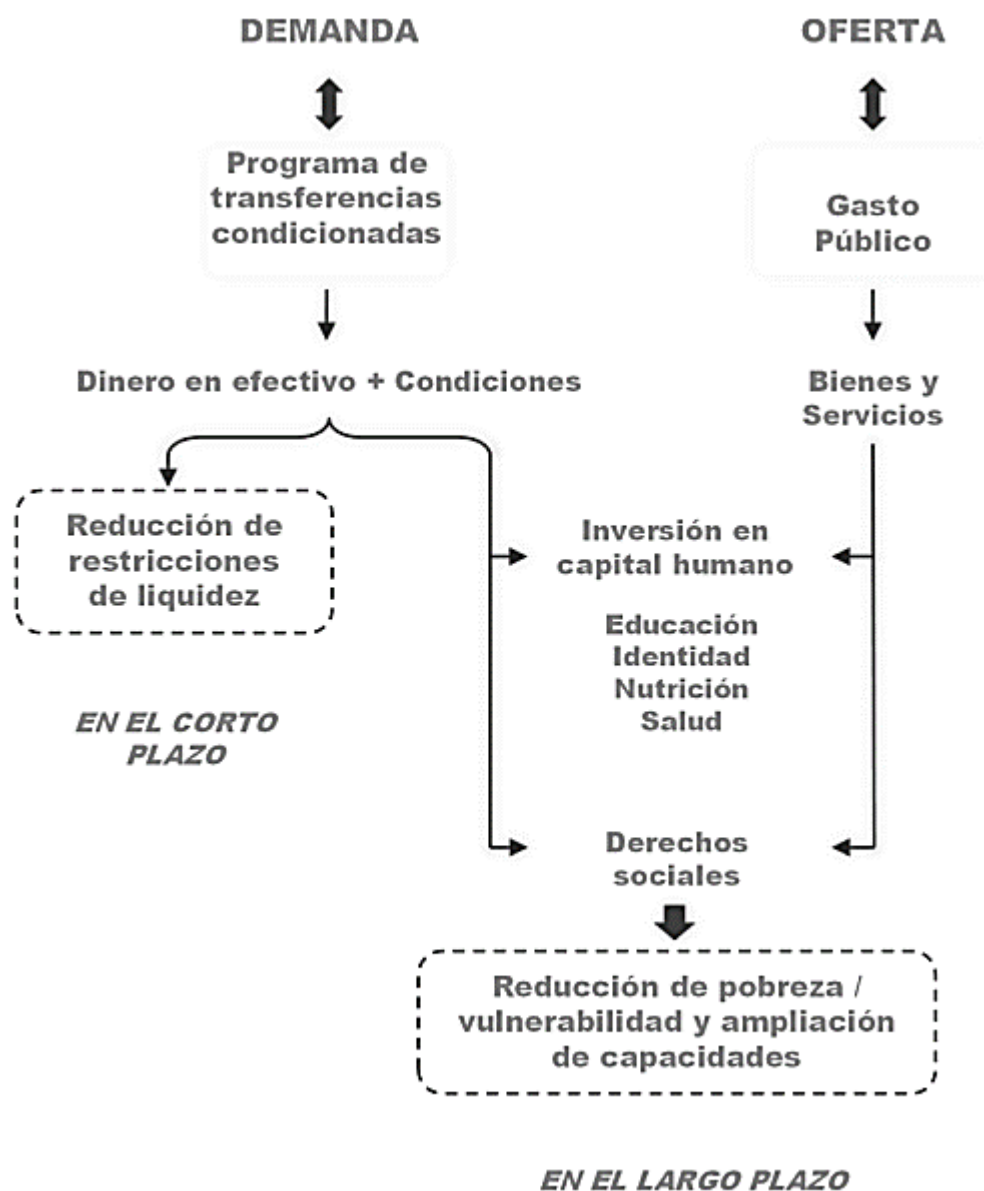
DEMANDA

OFERTA

Programa de transferencias condicionadas

Gasto Público

Dinero en efectivo + Condiciones

Bienes y Servicios

Reducción de restricciones de liquidez

EN EL CORTO PLAZO

Inversión en capital humano

Educación
Identidad
Nutrición
Salud

Derechos sociales

Reducción de pobreza / vulnerabilidad y ampliación de capacidades

EN EL LARGO PLAZO